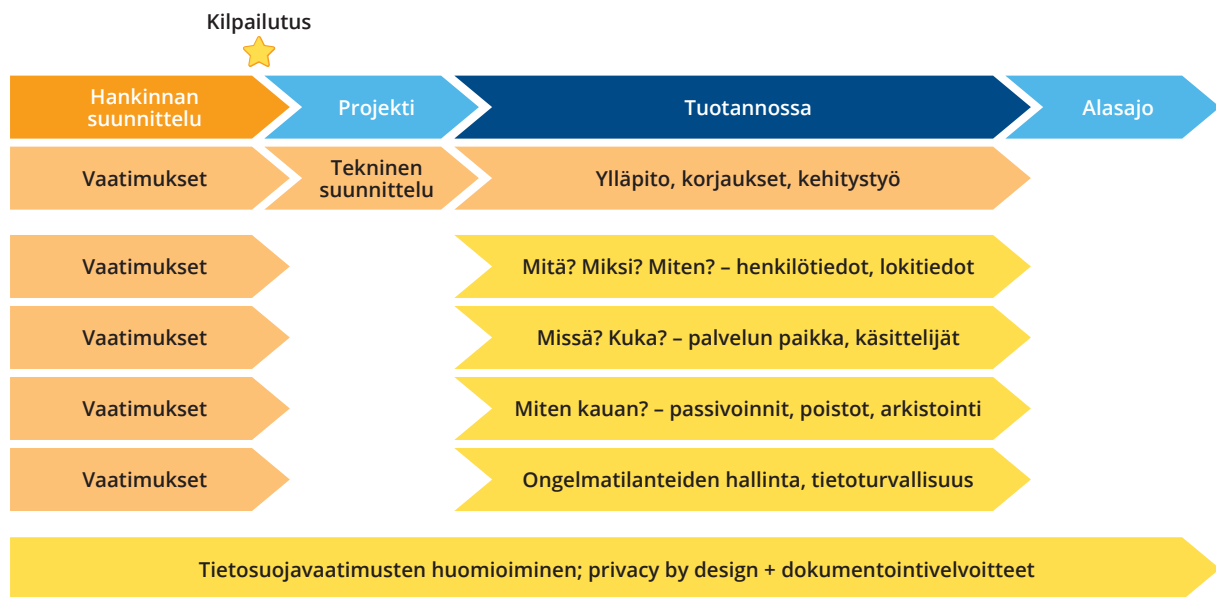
Kilpailutus

Hankinnan suunnittelu

Projekti

Tuotannossa

Alasajo

Vaatimukset

Tekninen suunnittelu

Ylläpito, korjaukset, kehitystyö

Vaatimukset

Mitä? Miksi? Miten? – henkilötiedot, lokitiedot

Vaatimukset

Missä? Kuka? – palvelun paikka, käsittelijät

Vaatimukset

Miten kauan? – passivoinnit, poistot, arkistointi

Vaatimukset

Ongelmatilanteiden hallinta, tietoturvallisuus

Tietosuojavaatimusten huomioiminen; privacy by design + dokumentointivelvoitteet